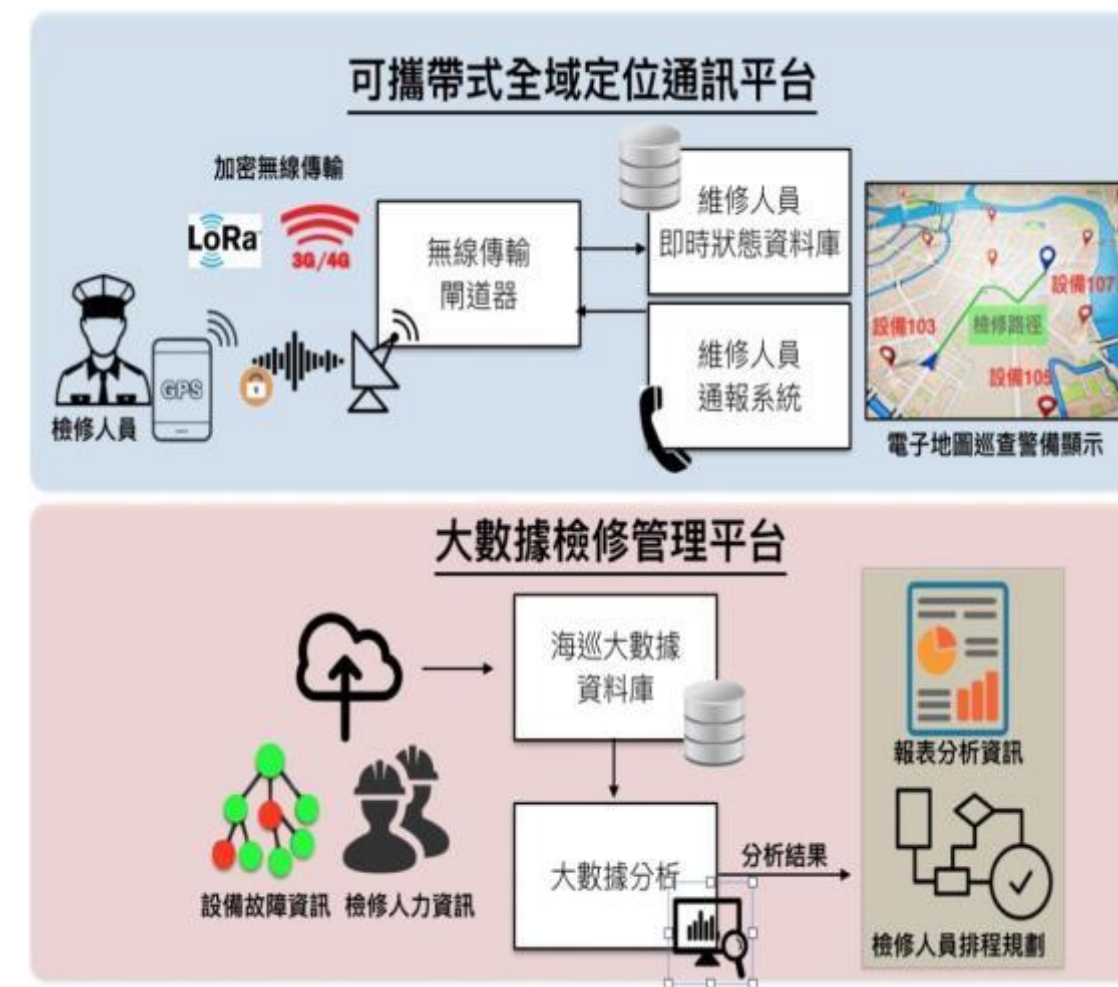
可攜帶式全域定位通訊平台

加密無線傳輸

LoRa

3G/4G

GPS

檢修人員

無線傳輸
閘道器

維修人員
即時狀態資料庫

維修人員
通報系統

設備103

檢修路徑

設備107

設備105

電子地圖巡查警備顯示

大數據檢修管理平台

海巡大數據
資料庫

大數據分析

分析結果

設備故障資訊

檢修人力資訊

報表分析資訊

檢修人員排程規劃